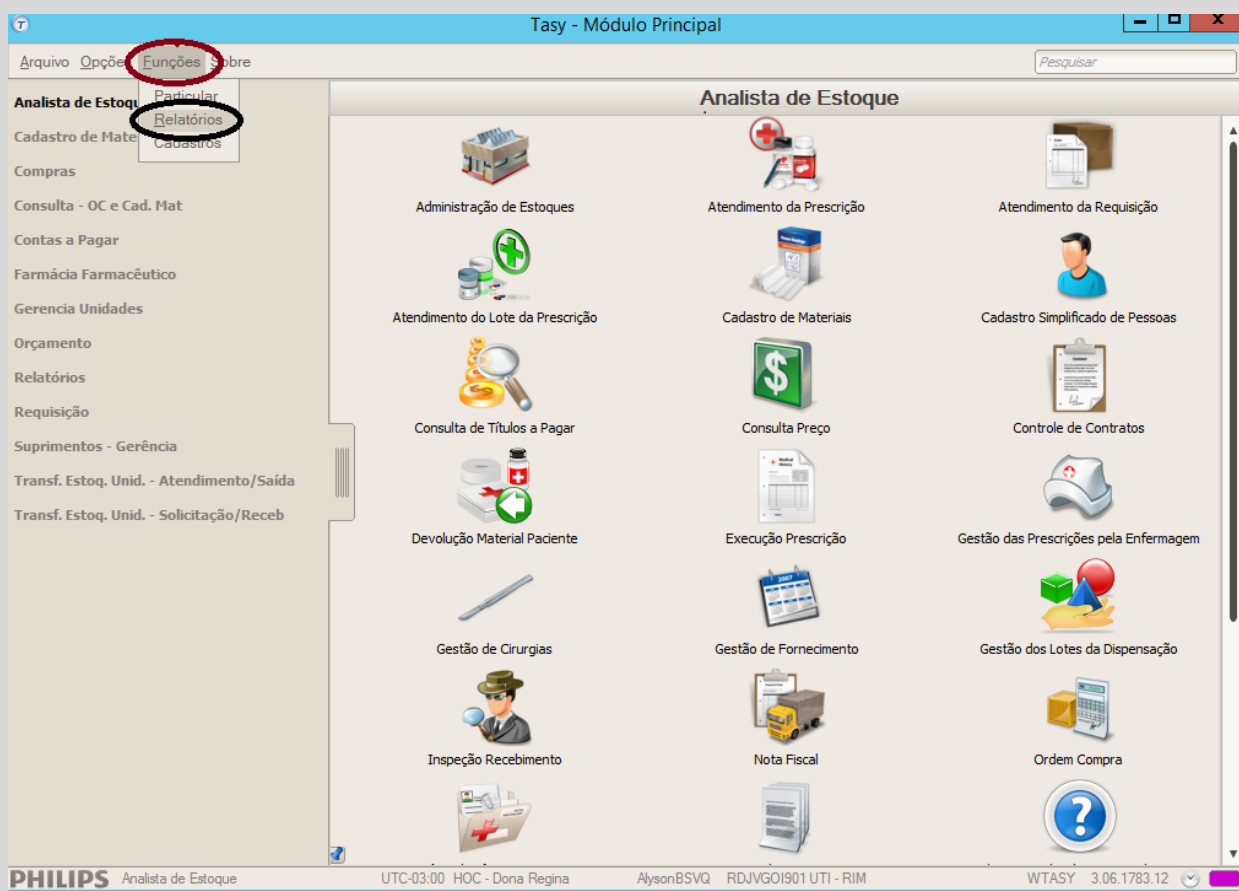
Tasy - Módulo Principal

Arquivo Opções Funções Sobre

Pesquisar

Particular
Relatórios
Cadastros

Analista de Estoque
Cadastro de Mate
Compras
Consulta - OC e Cad. Mat
Contas a Pagar
Farmácia Farmacêutico
Gerencia Unidades
Orçamento
Relatórios
Requisição
Suprimentos - Gerência
Transf. Estoq. Unid. - Atendimento/Saída
Transf. Estoq. Unid. - Solicitação/Receb

Analista de Estoque

Administração de Estoques
Atendimento da Prescrição
Atendimento da Requisição
Atendimento do Lote da Prescrição
Cadastro de Materiais
Cadastro Simplificado de Pessoas
Consulta de Títulos a Pagar
Consulta Preço
Controle de Contratos
Devolução Material Paciente
Execução Prescrição
Gestão das Prescrições pela Enfermagem
Gestão de Cirurgias
Gestão de Fornecimento
Gestão dos Lotes da Dispensação
Inspeção Recebimento
Nota Fiscal
Ordem Compra

PHILIPS Analista de Estoque UTC-03:00 HOC - Dona Regina AlysonBSVQ RDJVGOI901 UTI - RIM WTASY 3.06.1783.12